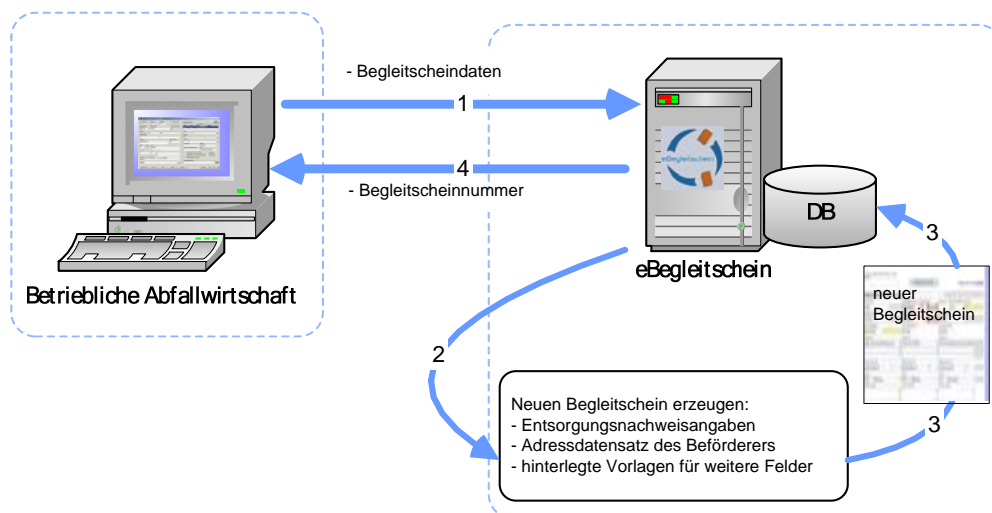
- Begleitscheindaten

1

4

- Begleitscheinnummer

eBegleitschein

DB

eBegleitschein

3

Betriebliche Abfallwirtschaft

neuer Begleitschein

2

Neuen Begleitschein erzeugen:
- Entsorgungsnachweisangaben
- Adressdatensatz des Beförderers
- hinterlegte Vorlagen für weitere Felder

3